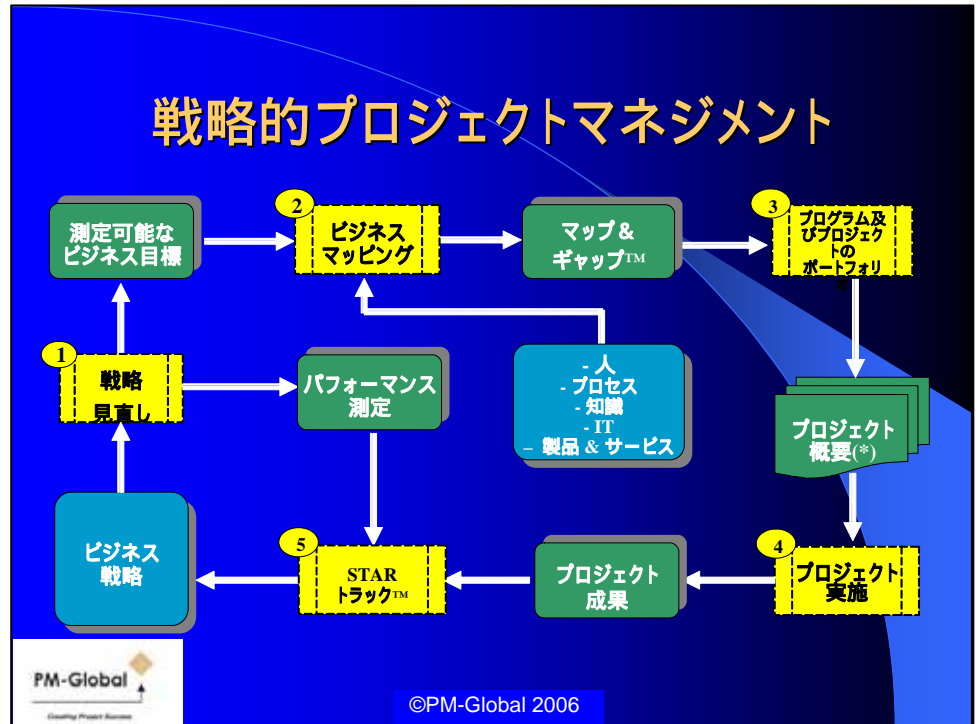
戦略的プロジェクトマネジメント

測定可能なビジネス目標

2 ビジネスマッピング

マップ＆ギャップ™

3 プログラム及びプロジェクトのポートフォリオ

1 戦略見直し

パフォーマンス測定

- 人
- プロセス
- 知識
- IT
– 製品 & サービス

プロジェクト概要(*)

ビジネス戦略

5 STAR トラック™

プロジェクト成果

4 プロジェクト実施

PM-Global

Creating Project Success

©PM-Global 2006